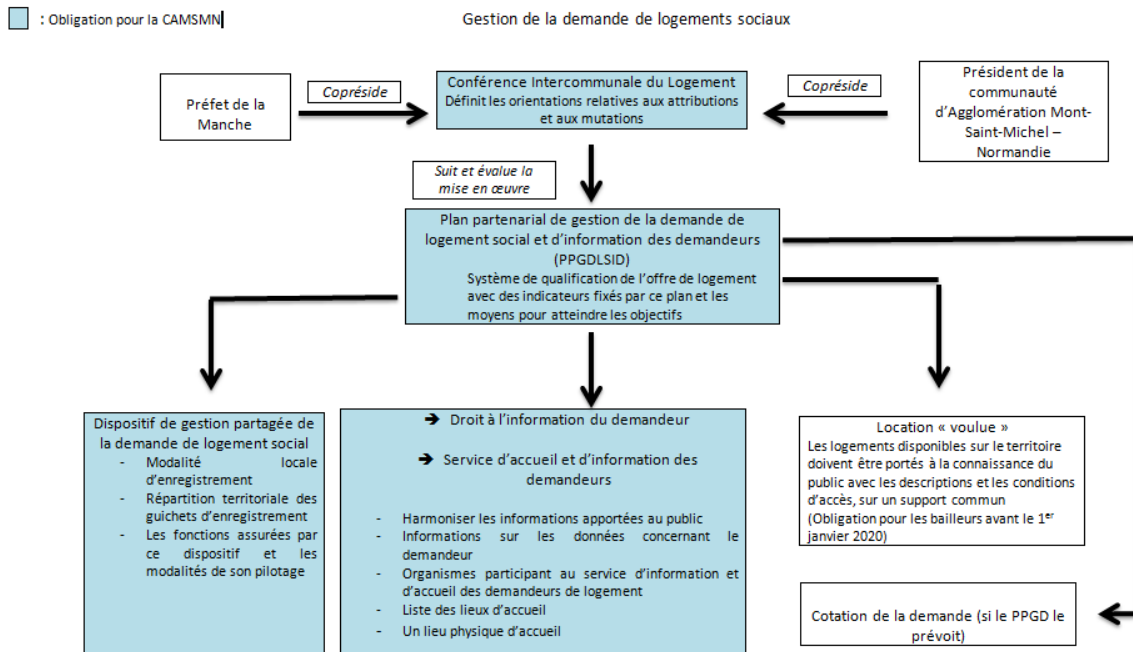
: Obligation pour la CAMSMN

Gestion de la demande de logements sociaux

Préfet de la Manche

Copréside

Conférence Intercommunale du Logement
Définit les orientations relatives aux attributions et aux mutations

Copréside

Président de la communauté d'Agglomération Mont-Saint-Michel – Normandie

Suit et évalue la mise en œuvre

Plan partenarial de gestion de la demande de logement social et d'information des demandeurs (PPGDLSID)
Système de qualification de l'offre de logement avec des indicateurs fixés par ce plan et les moyens pour atteindre les objectifs

Dispositif de gestion partagée de la demande de logement social
- Modalité locale d'enregistrement
- Répartition territoriale des guichets d'enregistrement
- Les fonctions assurées par ce dispositif et les modalités de son pilotage

➔ Droit à l'information du demandeur

➔ Service d'accueil et d'information des demandeurs

- Harmoniser les informations apportées au public
- Informations sur les données concernant le demandeur
- Organismes participant au service d'information et d'accueil des demandeurs de logement
- Liste des lieux d'accueil
- Un lieu physique d'accueil

Location « voulue »
Les logements disponibles sur le territoire doivent être portés à la connaissance du public avec les descriptions et les conditions d'accès, sur un support commun (Obligation pour les bailleurs avant le 1$^{er}$ janvier 2020)

Cotation de la demande (si le PPGD le prévoit)